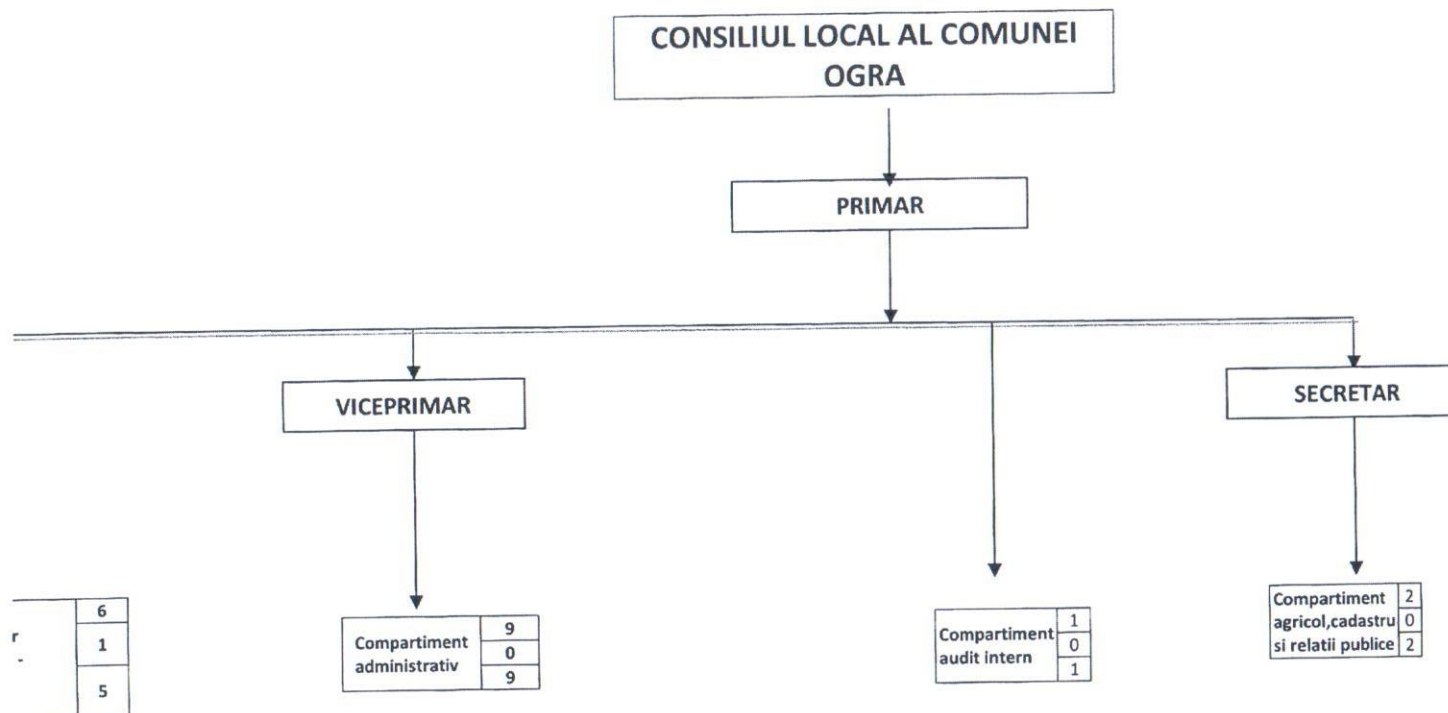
CONSILIUL LOCAL AL COMUNEI OGRA

PRIMAR

VICEPRIMAR

SECRETAR

| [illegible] | 6 |
|---|---|
| r - | 1 |
| | 5 |

| Compartiment administrativ | 9 |
|---|---|
| | 0 |
| | 9 |

| Compartiment audit intern | 1 |
|---|---|
| | 0 |
| | 1 |

| Compartiment agricol,cadastru si relatii publice | 2 |
|---|---|
| | 0 |
| | 2 |